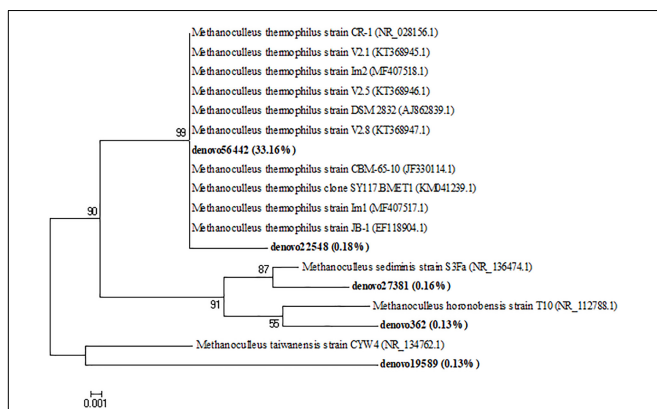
Methanoculleus thermophilus strain CR-1 (NR_028156.1)
Methanoculleus thermophilus strain V2.1 (KT368945.1)
Methanoculleus thermophilus strain Im2 (MF407518.1)
Methanoculleus thermophilus strain V2.5 (KT368946.1)
Methanoculleus thermophilus strain DSM 2832 (AJ862839.1)
99
Methanoculleus thermophilus strain V2.8 (KT368947.1)
denovo56442 (33.16%)
Methanoculleus thermophilus strain CBM-65-10 (JF330114.1)
Methanoculleus thermophilus clone SY117.BMET1 (KM041239.1)
90
Methanoculleus thermophilus strain Im1 (MF407517.1)
Methanoculleus thermophilus strain JB-1 (EF118904.1)
denovo22548 (0.18%)
87
Methanoculleus sediminis strain S3Fa (NR_136474.1)
denovo27381 (0.16%)
91
Methanoculleus horonobensis strain T10 (NR_112788.1)
55
denovo362 (0.13%)
Methanoculleus taiwanensis strain CYW4 (NR_134762.1)
denovo19589 (0.13%)
0.001